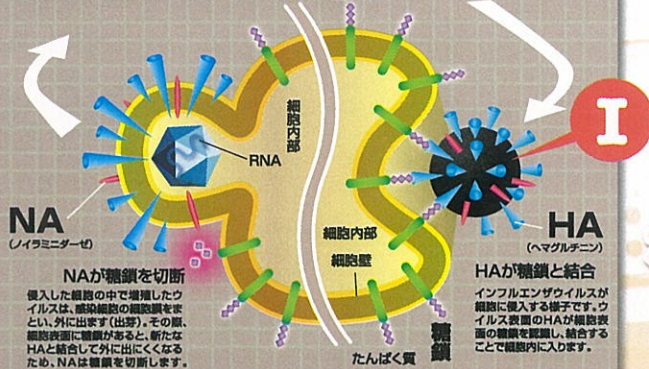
RNA

細胞内部

I

NA
（ノイラミニダーゼ）

HA
（ヘマグルチニン）

細胞内部

細胞壁

NAが糖鎖を切断
侵入した細胞の中で増殖したウイルスは、感染細胞の細胞膜をまとい、外に出ます（出芽）。その際、細胞表面に糖鎖があると、新たなHAと結合して外に出にくくなるため、NAは糖鎖を切断します。

HAが糖鎖と結合
インフルエンザウイルスが細胞に侵入する様子です。ウイルス表面のHAが細胞表面の糖鎖を認識し、結合することで細胞内に入ります。

たんぱく質

糖鎖